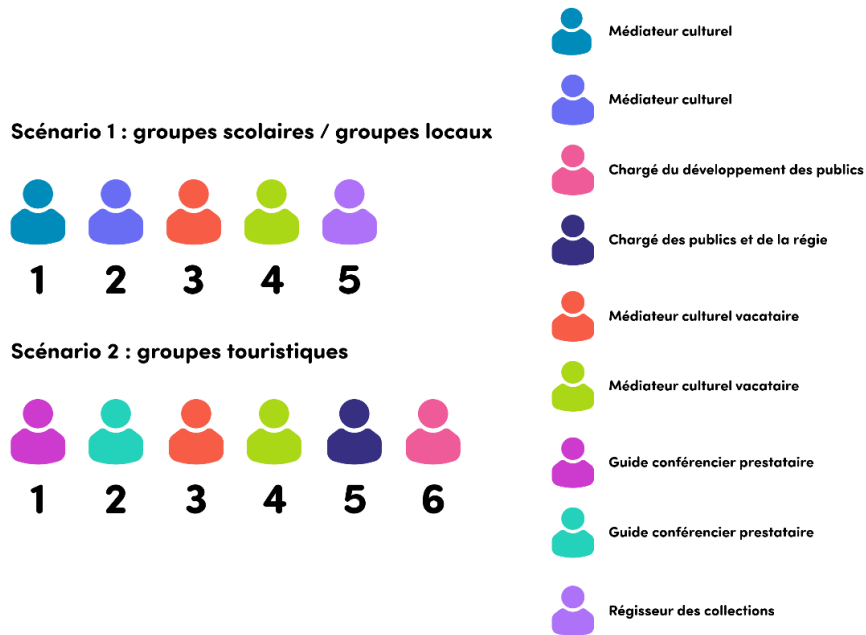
Scénario 1 : groupes scolaires / groupes locaux

1 2 3 4 5

Scénario 2 : groupes touristiques

1 2 3 4 5 6

Médiateur culturel

Médiateur culturel

Chargé du développement des publics

Chargé des publics et de la régie

Médiateur culturel vacataire

Médiateur culturel vacataire

Guide conférencier prestataire

Guide conférencier prestataire

Régisseur des collections